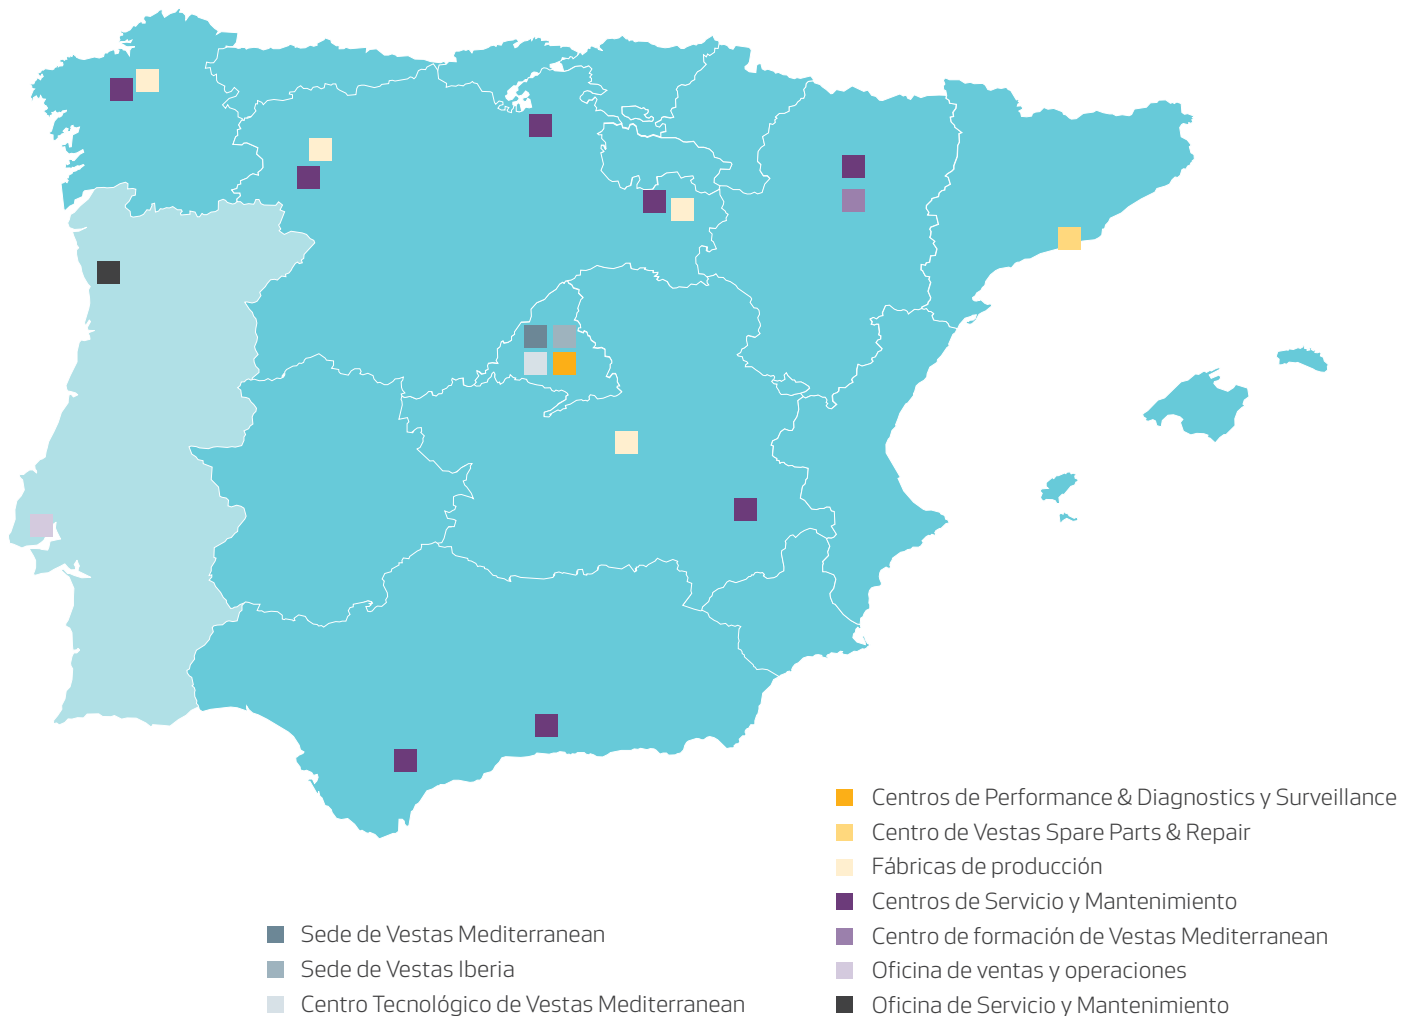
Centros de Performance & Diagnostics y Surveillance
Centro de Vestas Spare Parts & Repair
Fábricas de producción
Centros de Servicio y Mantenimiento
Centro de formación de Vestas Mediterranean
Oficina de ventas y operaciones
Oficina de Servicio y Mantenimiento

Sede de Vestas Mediterranean
Sede de Vestas Iberia
Centro Tecnológico de Vestas Mediterranean